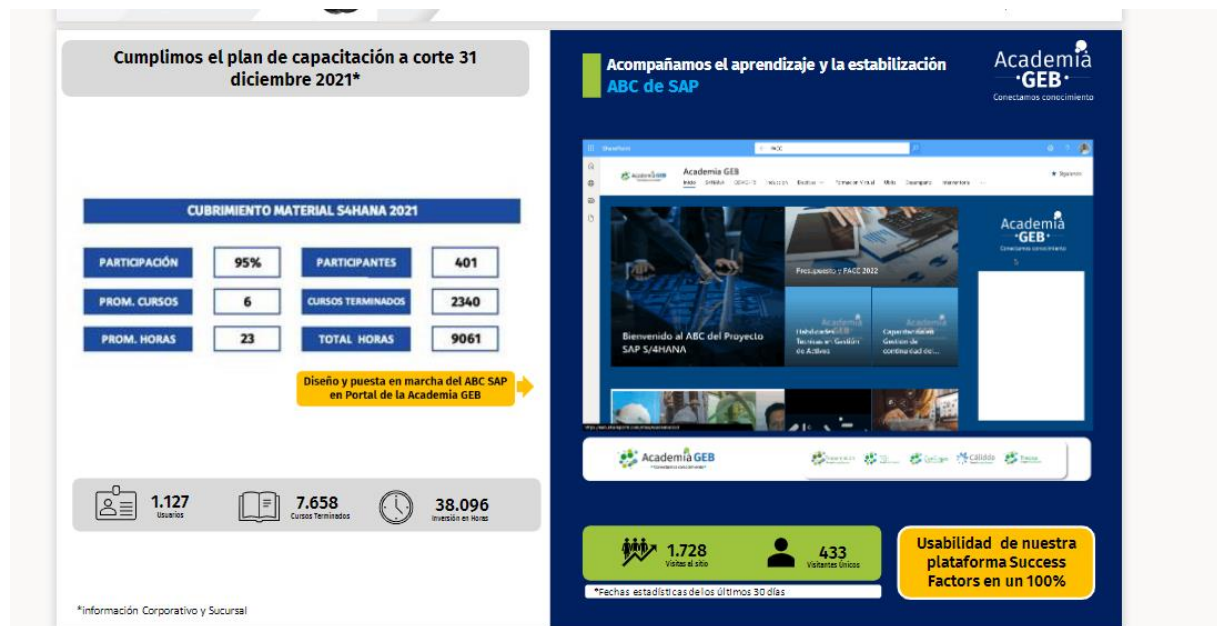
Cumplimos el plan de capacitación a corte 31 diciembre 2021*

CUBRIMIENTO MATERIAL S4HANA 2021

| PARTICIPACIÓN | 95% | PARTICIPANTES | 401 |
|---|---|---|---|
| PROM. CURSOS | 6 | CURSOS TERMINADOS | 2340 |
| PROM. HORAS | 23 | TOTAL HORAS | 9061 |

Diseño y puesta en marcha del ABC SAP en Portal de la Academia GEB

1.127 Usuarios
7.658 Cursos Terminados
38.096 Inversión en Horas

*Información Corporativo y Sucursal

Acompañamos el aprendizaje y la estabilización
ABC de SAP

Academia GEB
Conectamos conocimiento

Academia GEB

Presupuesto y PACC 2022

Bienvenido al ABC del Proyecto SAP S/4HANA

Habilidades Técnicas en Gestión de Activos

Capacitación Gestión de continuidad del...

Academia GEB
Conectamos conocimiento

Academia GEB

Calidda

1.728 Visitas al sitio
433 Visitantes Únicos

*Fechas estadísticas de los últimos 30 días

Usabilidad de nuestra plataforma Success Factors en un 100%